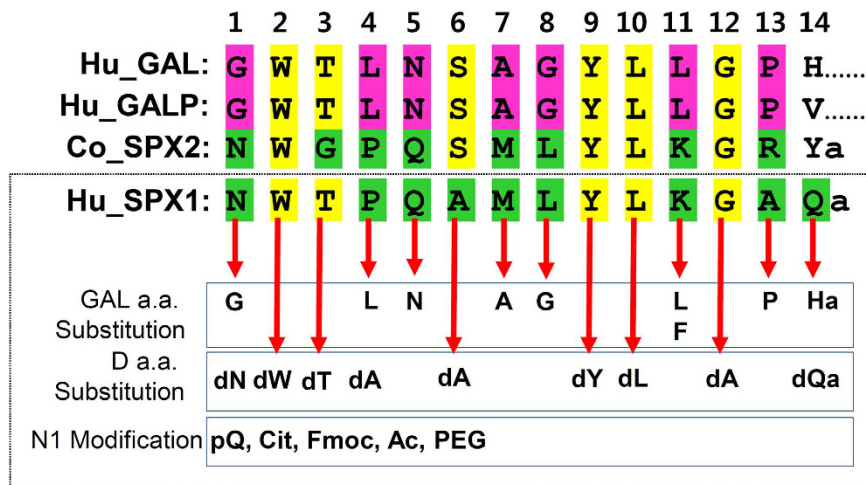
| | 1 | 2 | 3 | 4 | 5 | 6 | 7 | 8 | 9 | 10 | 11 | 12 | 13 | 14 |
|---|---|---|---|---|---|---|---|---|---|---|---|---|---|---|
| Hu_GAL: | G | W | T | L | N | S | A | G | Y | L | L | G | P | H...... |
| Hu_GALP: | G | W | T | L | N | S | A | G | Y | L | L | G | P | V...... |
| Co_SPX2: | N | W | G | P | Q | S | M | L | Y | L | K | G | R | Ya |
| Hu_SPX1: | N | W | T | P | Q | A | M | L | Y | L | K | G | A | Qa |

GAL a.a. Substitution G L N A G L F P Ha

D a.a. Substitution dN dW dT dA dA dY dL dA dQa

N1 Modification pQ, Cit, Fmoc, Ac, PEG